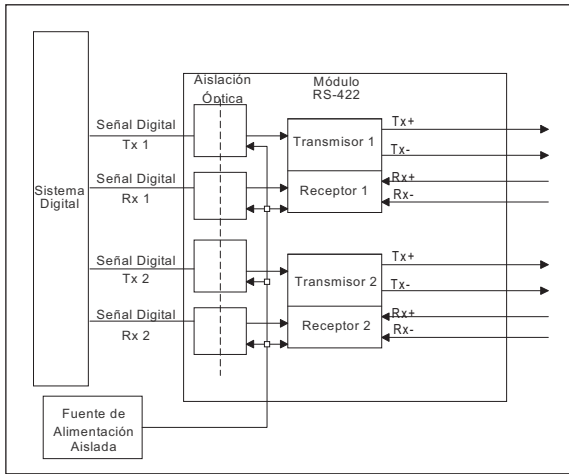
Aislación Óptica

Módulo RS-422

Sistema Digital

Señal Digital Tx 1

Señal Digital Rx 1

Señal Digital Tx 2

Señal Digital Rx 2

Transmisor 1

Receptor 1

Transmisor 2

Receptor 2

Tx+
Tx-
Rx+
Rx-

Tx+
Tx-
Rx+
Rx-

Fuente de Alimentación Aislada